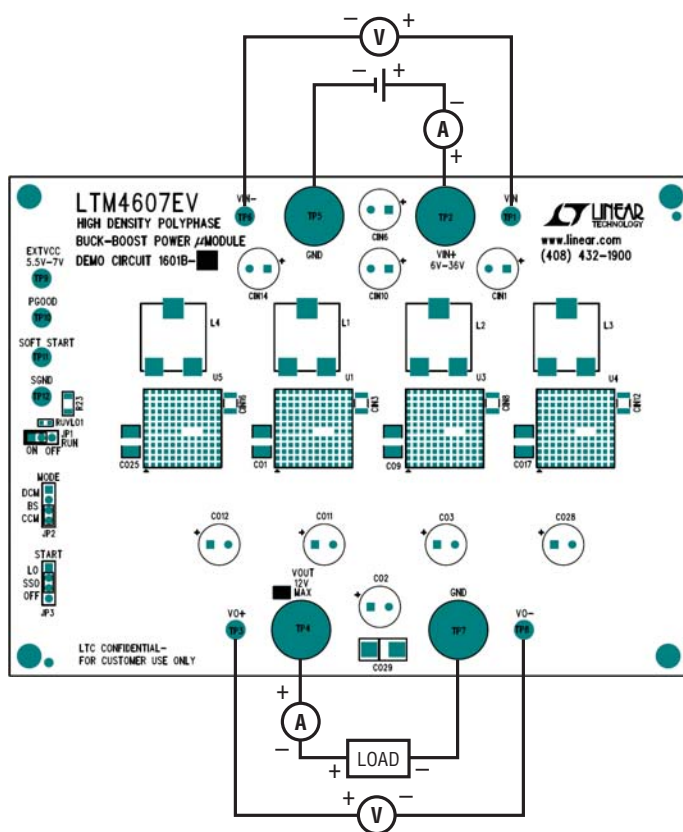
− V +

− +

−

A

+

LTM4607EV
HIGH DENSITY POLYPHASE
BUCK-BOOST POWER μMODULE
DEMO CIRCUIT 1601B-

VIN−
TP6

TP5
GND

CIN6

TP2
VIN+
6V–36V

VIN
TP1

LINEAR TECHNOLOGY
www.linear.com
(408) 432-1900

EXTVCC
5.5V–7V
TP9

CIN14

CIN10

CIN1

PGOOD
TP10

SOFT START
TP11

SGND
TP12

L4

L1

L2

L3

R23

U5

U1

U3

U4

RUVLO1

JP1
RUN

ON OFF

CIN16

CIN3

CIN8

CIN12

CO25

CO1

CO9

CO17

MODE
DCM
BS
CCM
JP2

CO12

CO11

CO3

CO28

START
LO
SSO
OFF
JP3

VOUT
12V
MAX

CO2

GND

VO+
TP3

TP4

TP7

VO−
TP8

LTC CONFIDENTIAL-
FOR CUSTOMER USE ONLY

CO29

+

A

−

+ LOAD −

+ −
V